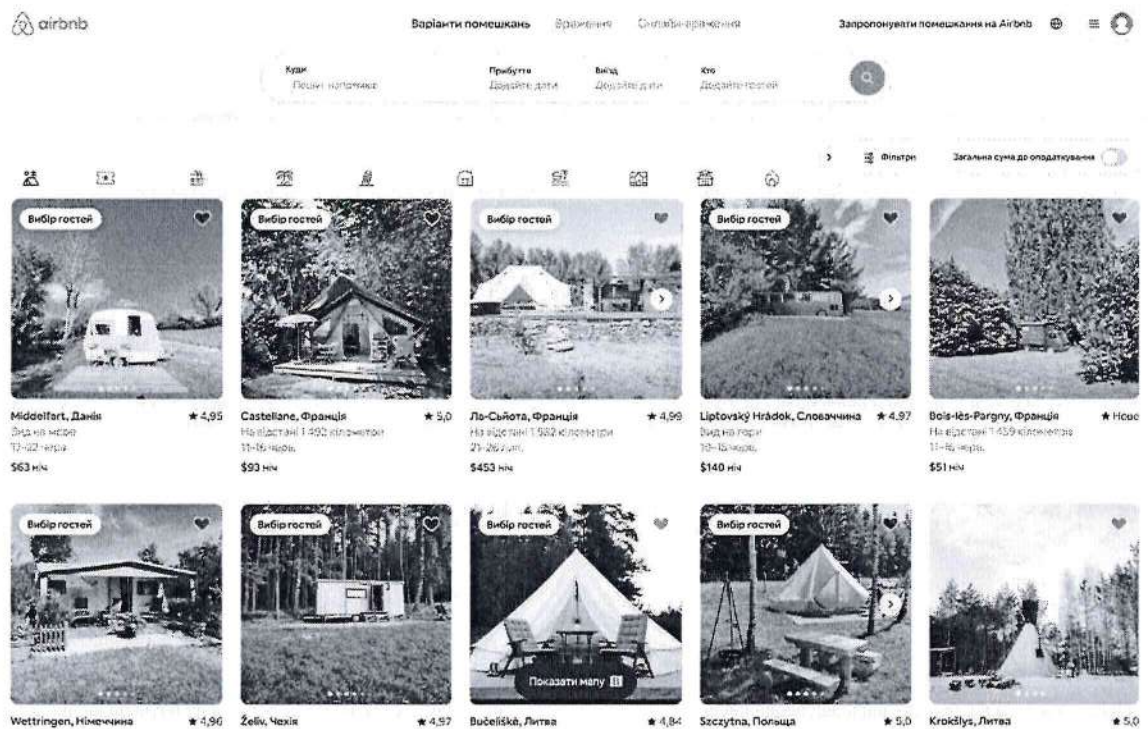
airbnb

Варіанти помешкань Враження Онлайн-враження

Запропонувати помешкання на Airbnb

Куди
Пошук напрямків

Прибуття
Додайте дати

Виїзд
Додайте дати

Хто
Додайте гостей

Фільтри

Загальна сума до оподаткування

Вибір гостей

Middelfart, Данія ★ 4,95
Вид на море
12–17 черв.
$63 ніч

Вибір гостей

Castellane, Франція ★ 5,0
На відстані 1 492 кілометри
11–16 черв.
$93 ніч

Вибір гостей

Ла-Сьйота, Франція ★ 4,99
На відстані 1 582 кілометри
21–26 черв.
$453 ніч

Вибір гостей

Liptovský Hrádok, Словаччина ★ 4,97
Вид на гори
10–15 черв.
$140 ніч

Bois-lès-Pargny, Франція ★ Нове
На відстані 1 459 кілометрів
11–16 черв.
$51 ніч

Вибір гостей

Wettringen, Німеччина ★ 4,96

Вибір гостей

Želiv, Чехія ★ 4,97

Вибір гостей

Показати мапу

Bučeliškė, Литва ★ 4,84

Вибір гостей

Szczytna, Польща ★ 5,0

Kroklys, Литва ★ 5,0